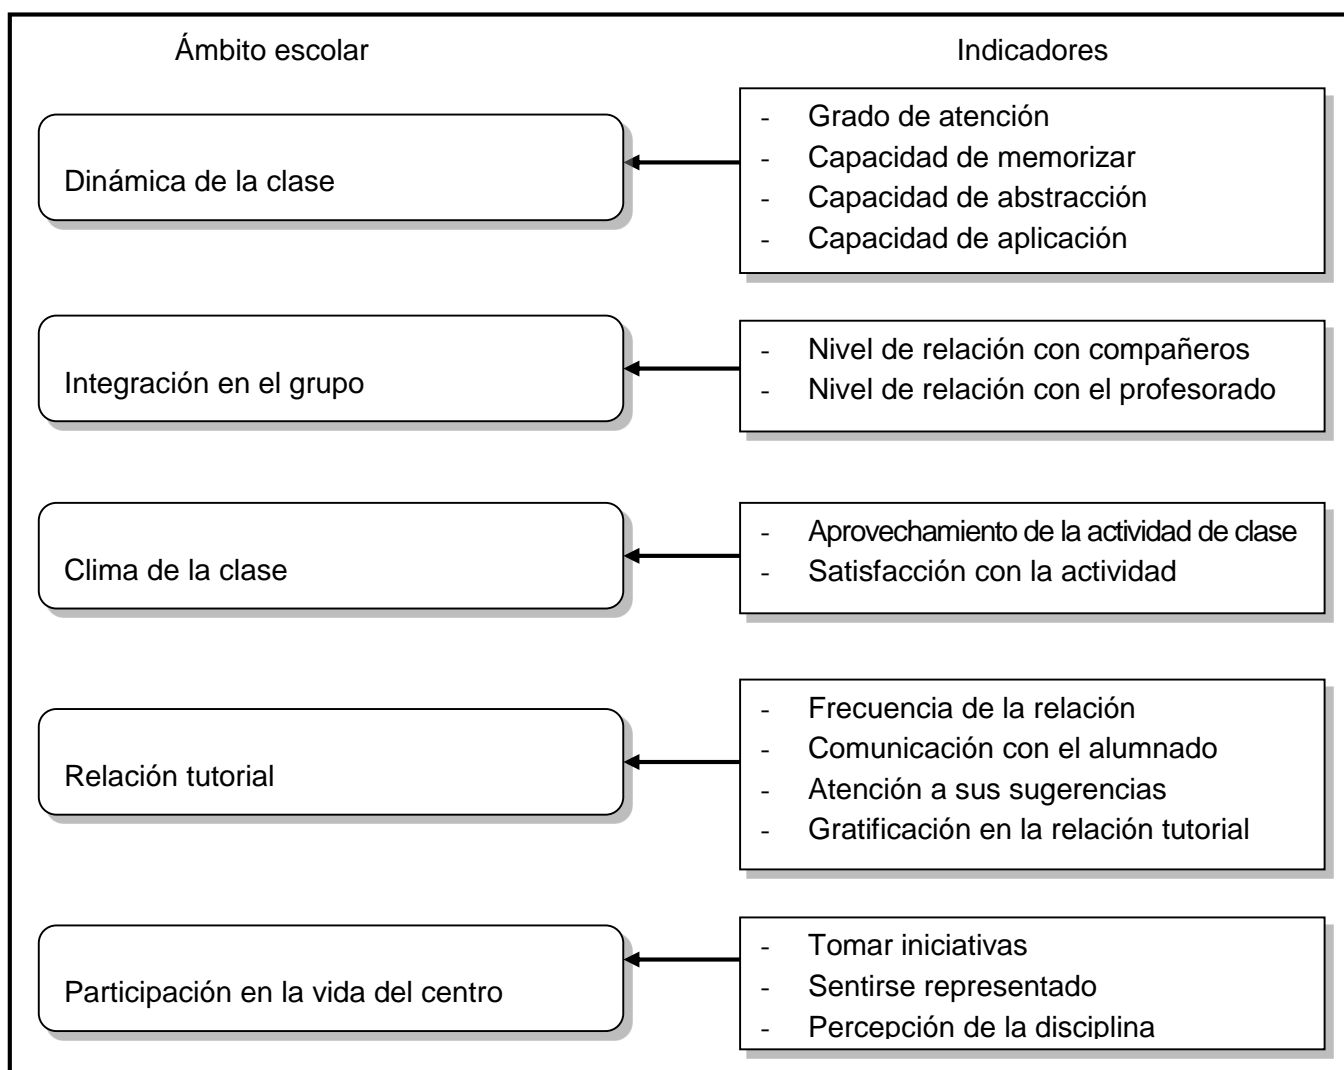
Ámbito escolar

Indicadores

Dinámica de la clase

- Grado de atención
- Capacidad de memorizar
- Capacidad de abstracción
- Capacidad de aplicación

Integración en el grupo

- Nivel de relación con compañeros
- Nivel de relación con el profesorado

Clima de la clase

- Aprovechamiento de la actividad de clase
- Satisfacción con la actividad

Relación tutorial

- Frecuencia de la relación
- Comunicación con el alumnado
- Atención a sus sugerencias
- Gratificación en la relación tutorial

Participación en la vida del centro

- Tomar iniciativas
- Sentirse representado
- Percepción de la disciplina